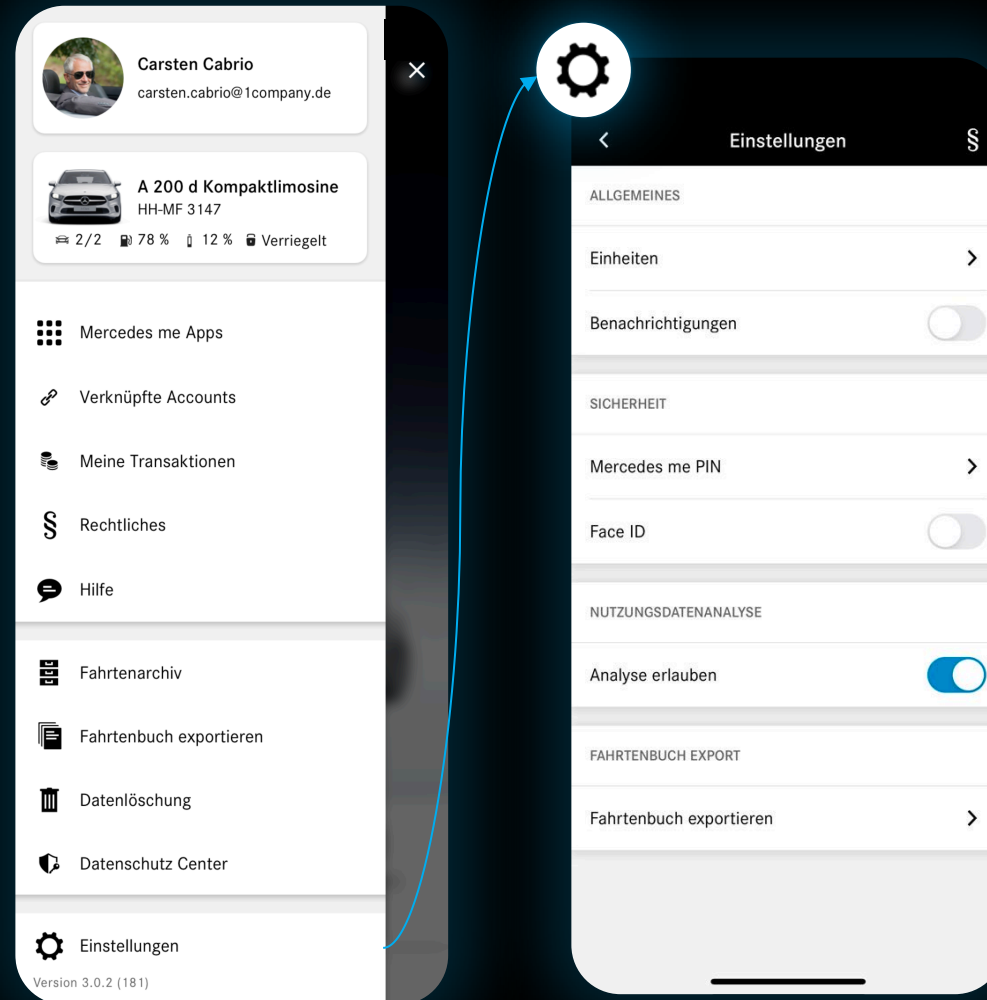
Carsten Cabrio
carsten.cabrio@1company.de

A 200 d Kompaktlimosine
HH-MF 3147
2/2 78 % 12 % Verriegelt

Mercedes me Apps
Verknüpfte Accounts
Meine Transaktionen
Rechtliches
Hilfe

Fahrtenarchiv
Fahrtenbuch exportieren
Datenlöschung
Datenschutz Center

Einstellungen
Version 3.0.2 (181)

Einstellungen

ALLGEMEINES
Einheiten
Benachrichtigungen

SICHERHEIT
Mercedes me PIN
Face ID

NUTZUNGSDATENANALYSE
Analyse erlauben

FAHRTENBUCH EXPORT
Fahrtenbuch exportieren